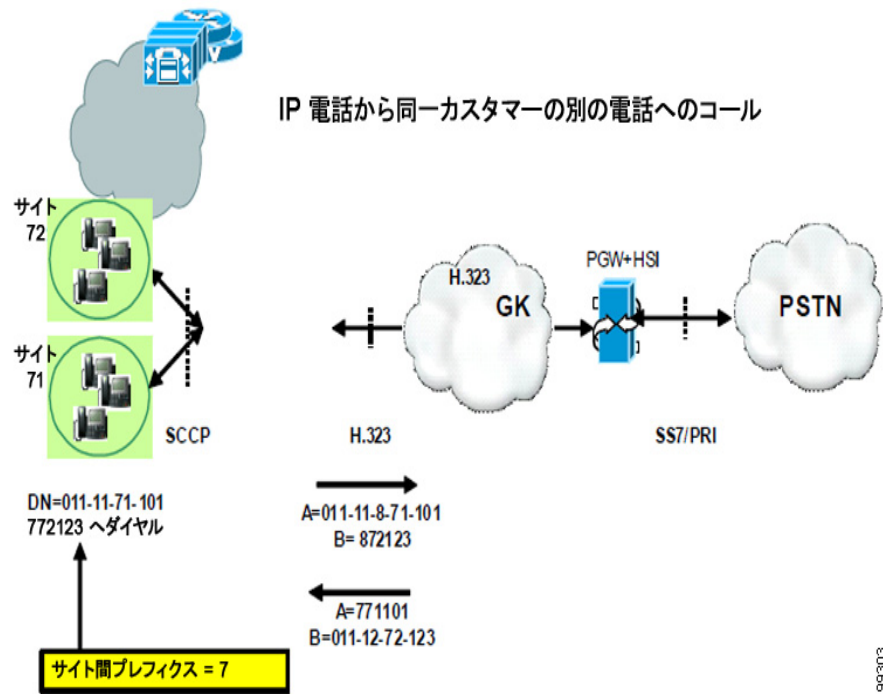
IP 電話から同一カスタマーの別の電話へのコール

サイト 72

サイト 71

H.323

GK

PGW+HSI

PSTN

SCCP

H.323

SS7/PRI

DN=011-11-71-101
772123 へダイヤル

A=011-11-8-71-101
B= 872123

A=771101
B=011-12-72-123

サイト間プレフィクス = 7

99303